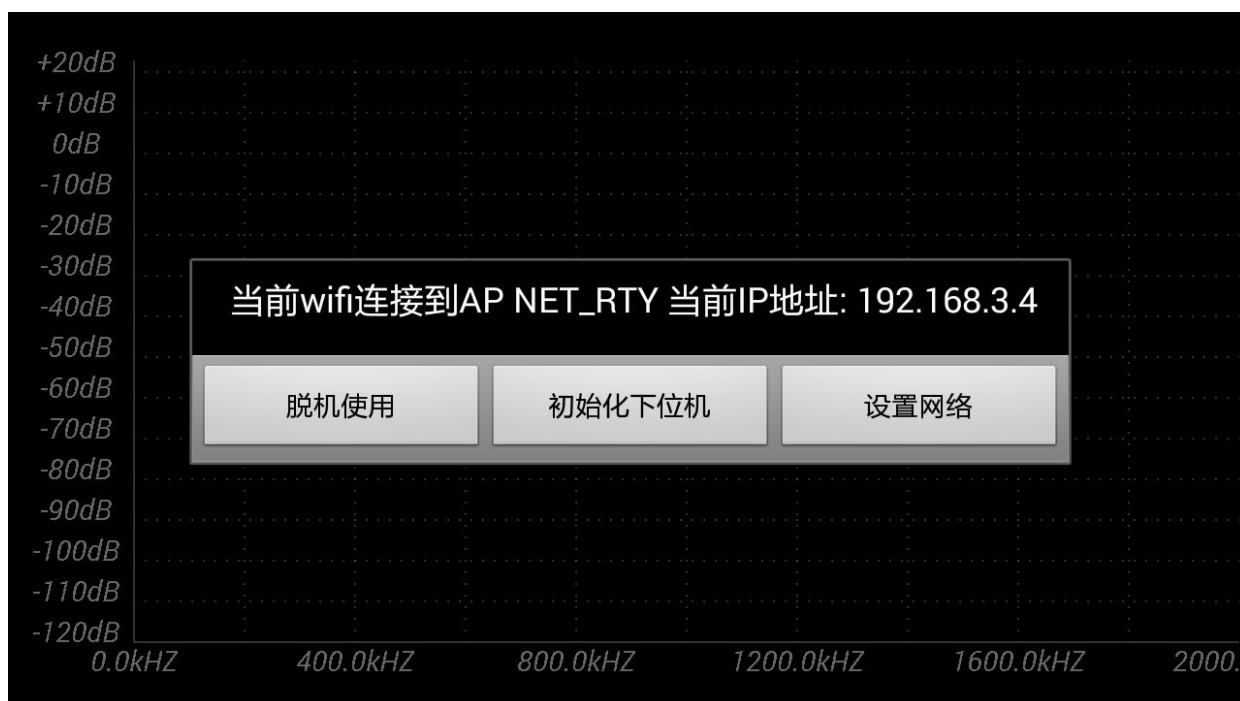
+20dB
+10dB
0dB
-10dB
-20dB
-30dB
-40dB
-50dB
-60dB
-70dB
-80dB
-90dB
-100dB
-110dB
-120dB

当前wifi连接到AP NET_RTY 当前IP地址: 192.168.3.4

脱机使用 初始化下位机 设置网络

0.0kHZ 400.0kHZ 800.0kHZ 1200.0kHZ 1600.0kHZ 2000.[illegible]